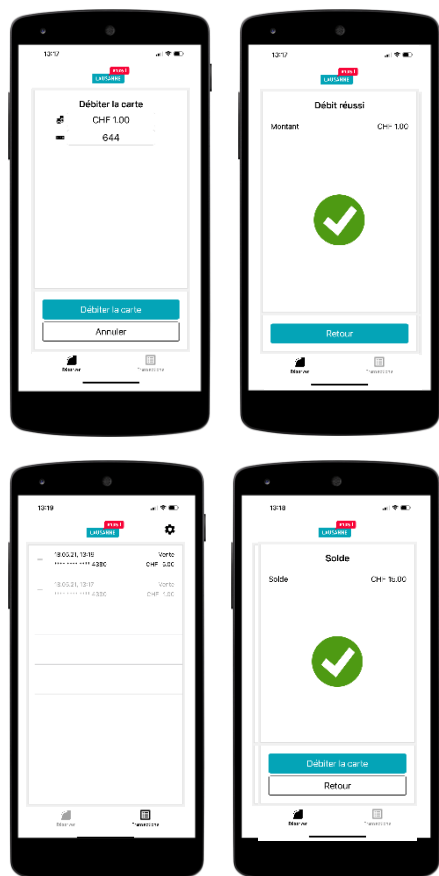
13:17
LAUSANNE

Débiter la carte
CHF 1.00
644

Débiter la carte
Annuler

Débiter
Transactions

13:17
LAUSANNE

Débit réussi
Montant CHF 1.00

Retour

Débiter
Transactions

13:19
LAUSANNE

18.05.21, 13:18 Vente
**** **** **** 4380 CHF 5.00
18.05.21, 13:17 Vente
**** **** **** 4380 CHF 1.00

Débiter
Transactions

13:18
LAUSANNE

Solde
Solde CHF 15.00

Débiter la carte
Retour

Débiter
Transactions